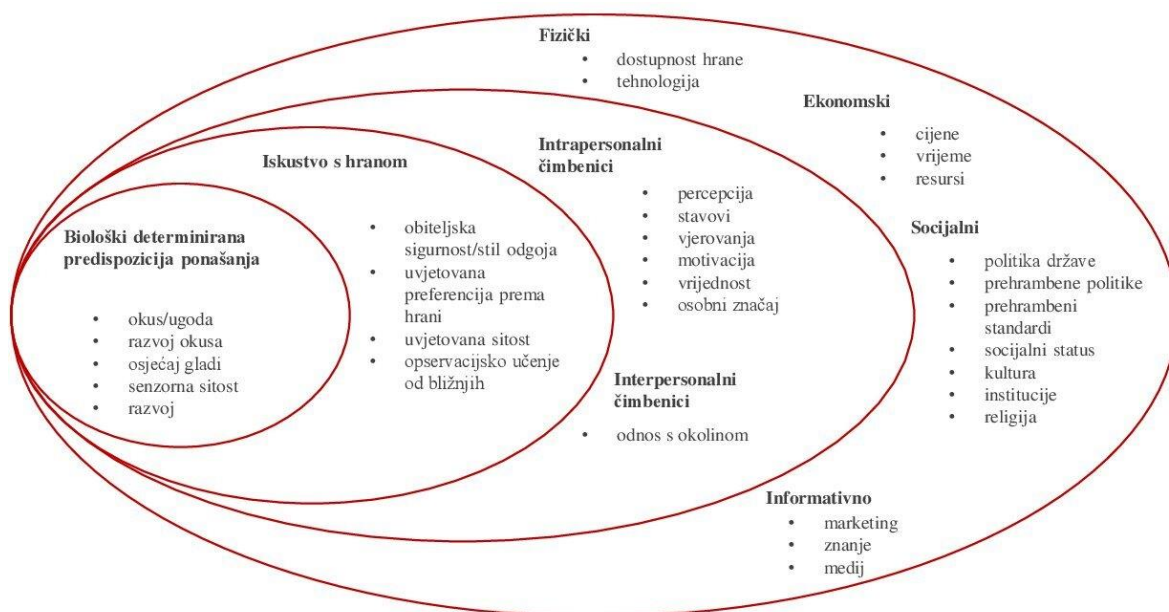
**Fizički**
- dostupnost hrane
- tehnologija

**Ekonomski**
- cijene
- vrijeme
- resursi

**Intrapersonalni čimbenici**
- percepcija
- stavovi
- vjerovanja
- motivacija
- vrijednost
- osobni značaj

**Iskustvo s hranom**
- obiteljska sigurnost/stil odgoja
- uvjetovana preferencija prema hrani
- uvjetovana sitost
- opservacijsko učenje od bližnjih

**Biološki determinirana predispozicija ponašanja**
- okus/ugoda
- razvoj okusa
- osjećaj gladi
- senzorna sitost
- razvoj

**Socijalni**
- politika države
- prehrambene politike
- prehrambeni standardi
- socijalni status
- kultura
- institucije
- religija

**Interpersonalni čimbenici**
- odnos s okolinom

**Informativno**
- marketing
- znanje
- medij